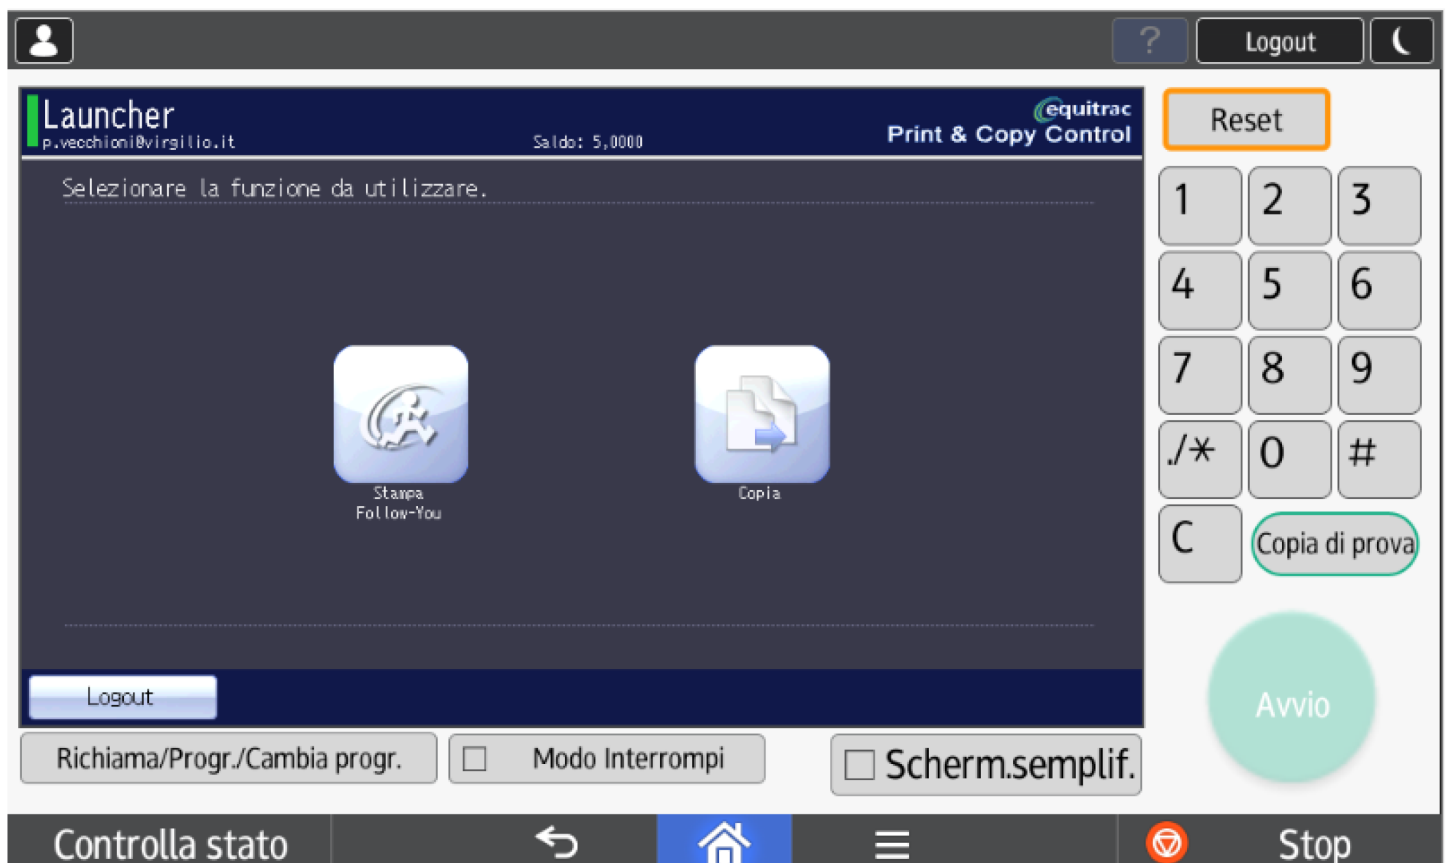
?
Logout

Launcher
p.vecchioni@virgilio.it
Saldo: 5,0000
equitrac
Print & Copy Control

Selezionare la funzione da utilizzare.

Stampa Follow-You

Copia

Logout

Reset

1 2 3
4 5 6
7 8 9
./* 0 #
C
Copia di prova

Avvio

Richiama/Progr./Cambia progr.

Modo Interrompi

Scherm.semplif.

Controlla stato

Stop